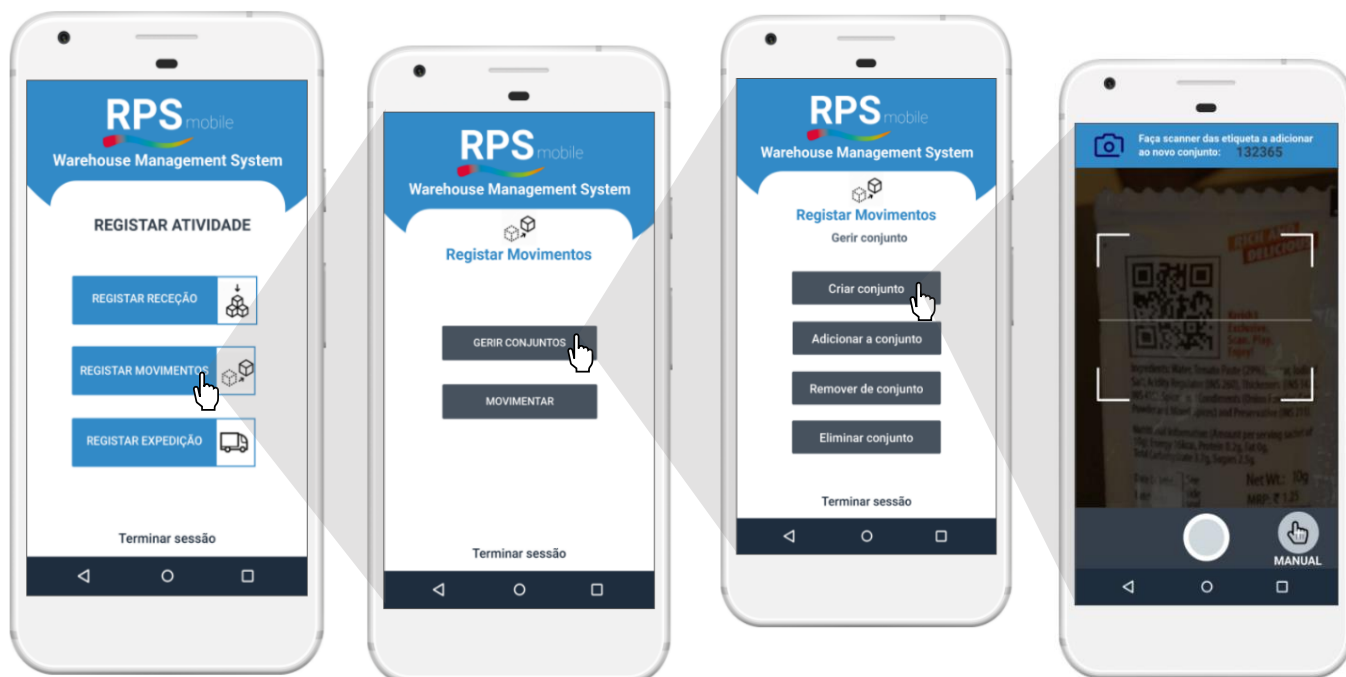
RPS mobile
Warehouse Management System

REGISTAR ATIVIDADE

REGISTAR RECEÇÃO

REGISTAR MOVIMENTOS

REGISTAR EXPEDIÇÃO

Terminar sessão

RPS mobile
Warehouse Management System

Registar Movimentos

GERIR CONJUNTOS

MOVIMENTAR

Terminar sessão

RPS mobile
Warehouse Management System

Registar Movimentos
Gerir conjunto

Criar conjunto

Adicionar a conjunto

Remover de conjunto

Eliminar conjunto

Terminar sessão

Faça scanner das etiqueta a adicionar ao novo conjunto: 132365

MANUAL